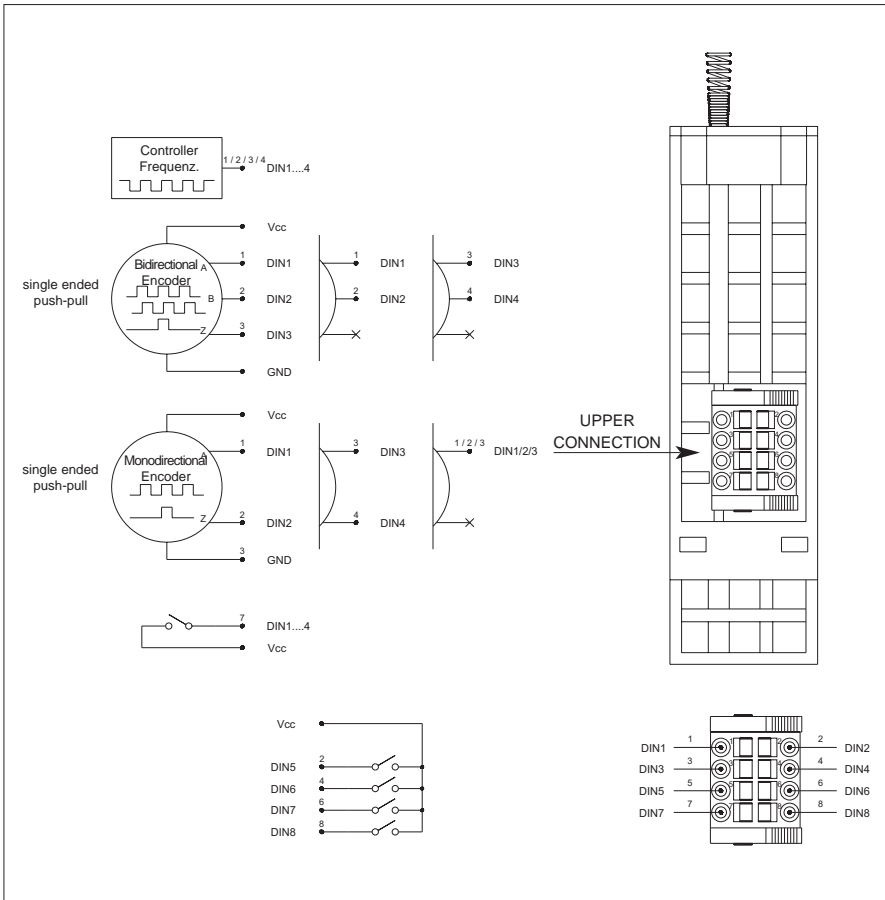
Controller
Frequenz.
1 / 2 / 3 / 4
DIN1....4

Vcc
single ended
push-pull
Bidirectional
Encoder
A
B
Z
1
DIN1
2
DIN2
3
DIN3
GND
1
DIN1
2
DIN2
3
DIN3
4
DIN4

Vcc
single ended
push-pull
Monodirectional
Encoder
A
Z
1
DIN1
2
DIN2
3
GND
3
DIN3
4
DIN4
1 / 2 / 3
DIN1/2/3

UPPER
CONNECTION

7
DIN1....4
Vcc

Vcc
2
DIN5
4
DIN6
6
DIN7
8
DIN8

1
DIN1
2
DIN2
3
DIN3
4
DIN4
5
DIN5
6
DIN6
7
DIN7
8
DIN8